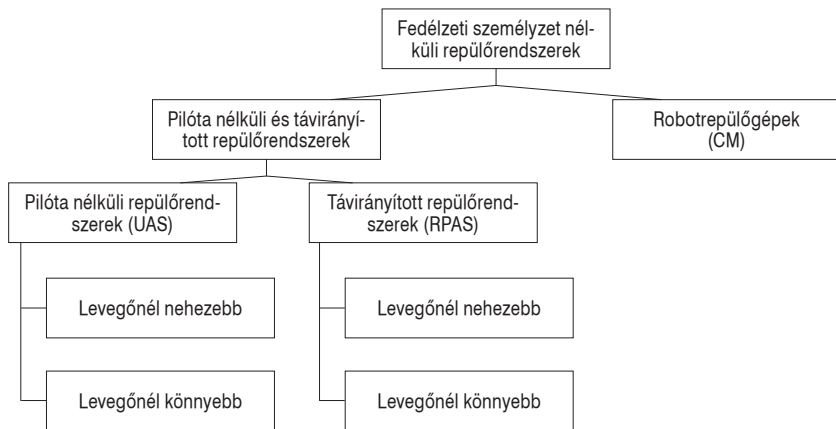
Fedélzeti személyzet nélküli repülőrendszerek

Pilóta nélküli és távirányított repülőrendszerek

Robotrepülőgépek (CM)

Pilóta nélküli repülőrendszerek (UAS)

Levegőnél nehezebb

Levegőnél könnyebb

Távirányított repülőrendszerek (RPAS)

Levegőnél nehezebb

Levegőnél könnyebb